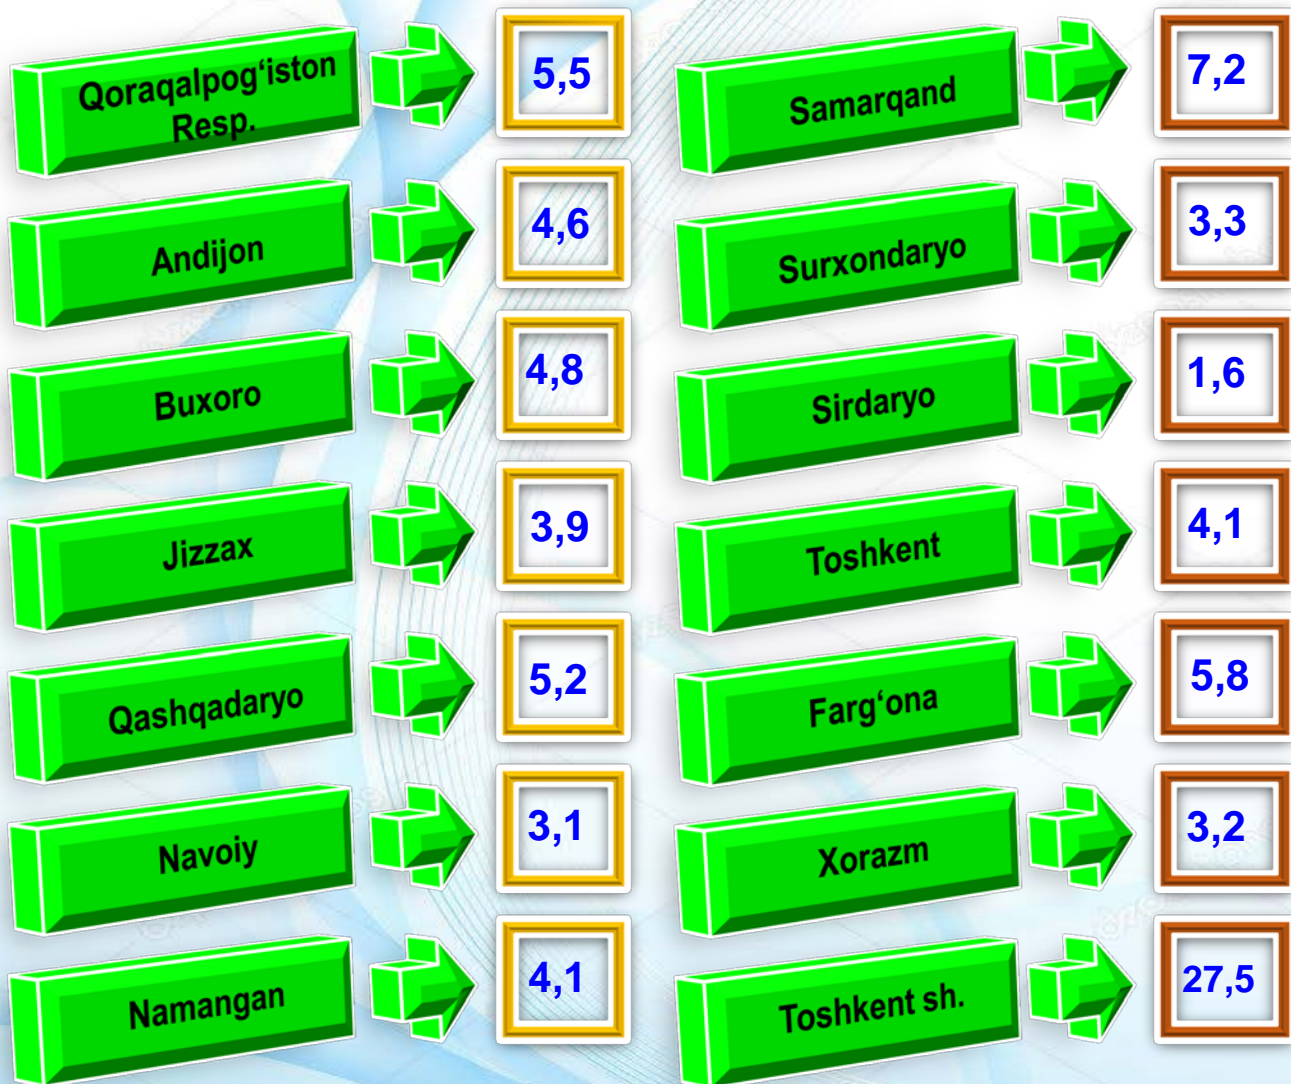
Qoraqalpog‘iston Resp.
5,5

Andijon
4,6

Buxoro
4,8

Jizzax
3,9

Qashqadaryo
5,2

Navoiy
3,1

Namangan
4,1

Samarqand
7,2

Surxondaryo
3,3

Sirdaryo
1,6

Toshkent
4,1

Farg‘ona
5,8

Xorazm
3,2

Toshkent sh.
27,5